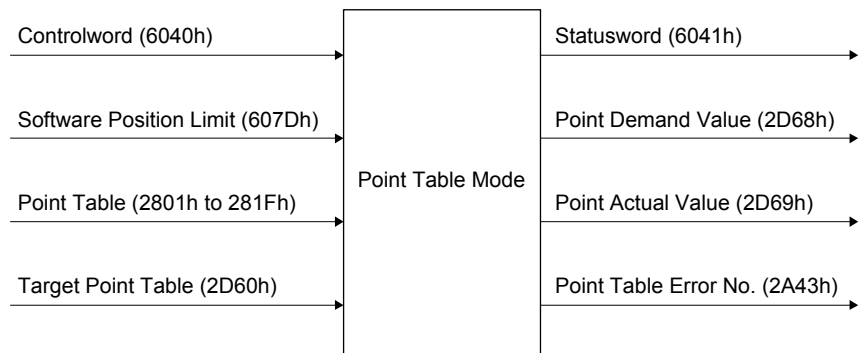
Controlword (6040h)

Software Position Limit (607Dh)

Point Table (2801h to 281Fh)

Target Point Table (2D60h)

Point Table Mode

Statusword (6041h)

Point Demand Value (2D68h)

Point Actual Value (2D69h)

Point Table Error No. (2A43h)